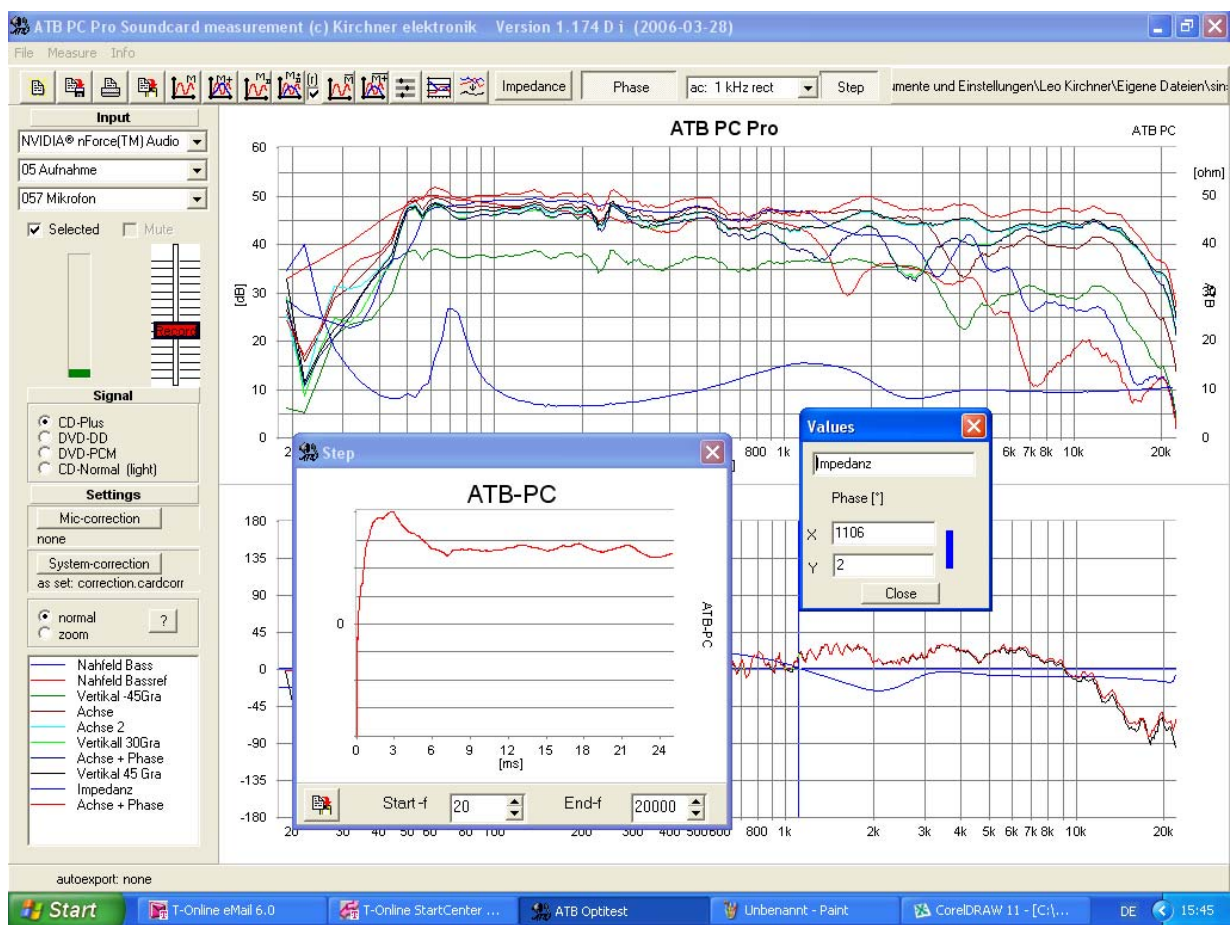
ATB PC Pro Soundcard measurement (c) Kirchner elektronik Version 1.174 D i (2006-03-28)

File Measure Info

Impedance Phase ac: 1 kHz rect Step umente und Einstellungen\Leo Kirchner\Eigene Dateien\sin-

Input
NVIDIA® nForce(TM) Audio
05 Aufnahme
057 Mikrofon
Selected Mute
Record

Signal
CD-Plus
DVD-DD
DVD-PCM
CD-Normal (light)

Settings
Mic-correction
none
System-correction
as set: correction.cardcorr
normal
zoom
?

Nahfeld Bass
Nahfeld Bassref
Vertikal -45Gra
Achse
Achse 2
Vertikall 30Gra
Achse + Phase
Vertikal 45 Gra
Impedanz
Achse + Phase

ATB PC Pro
ATB PC
[ohm]
[dB]
60 50 40 30 20 10 0
50 40 30 20 10 0
2 800 1k 6k 7k 8k 10k 20k

180 135 90 45 0 -45 -90 -135 -180
20 30 40 50 60 80 100 200 300 400 500 600 800 1k 2k 3k 4k 5k 6k 7k 8k 10k 20k

Step
ATB-PC
ATB-PC
0
0 3 6 9 12 15 18 21 24
[ms]
Start -f 20 End-f 20000

Values
Impedanz
Phase [°]
X 1106
Y 2
Close

autoexport: none

Start T-Online eMail 6.0 T-Online StartCenter ... ATB Optitest Unbenannt - Paint CorelDRAW 11 - [C:\... DE 15:45